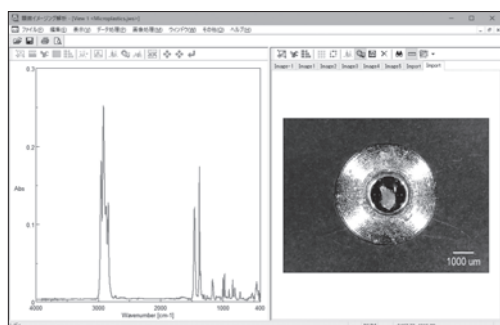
顕微イメージング解析 - [View 1 <Microplastics.jws>]
ファイル(F) 編集(E) 表示(V) データ処理(P) 画像処理(I) ウィンドウ(W) その他(O) ヘルプ(H)
0.3
0.2
Abs
0.1
0
4000
3000
2000
1000
400
Wavenumber [cm-1]
Image1-1 Image1 Image2 Image3 Image4 Image5 Import Import
1000 μm